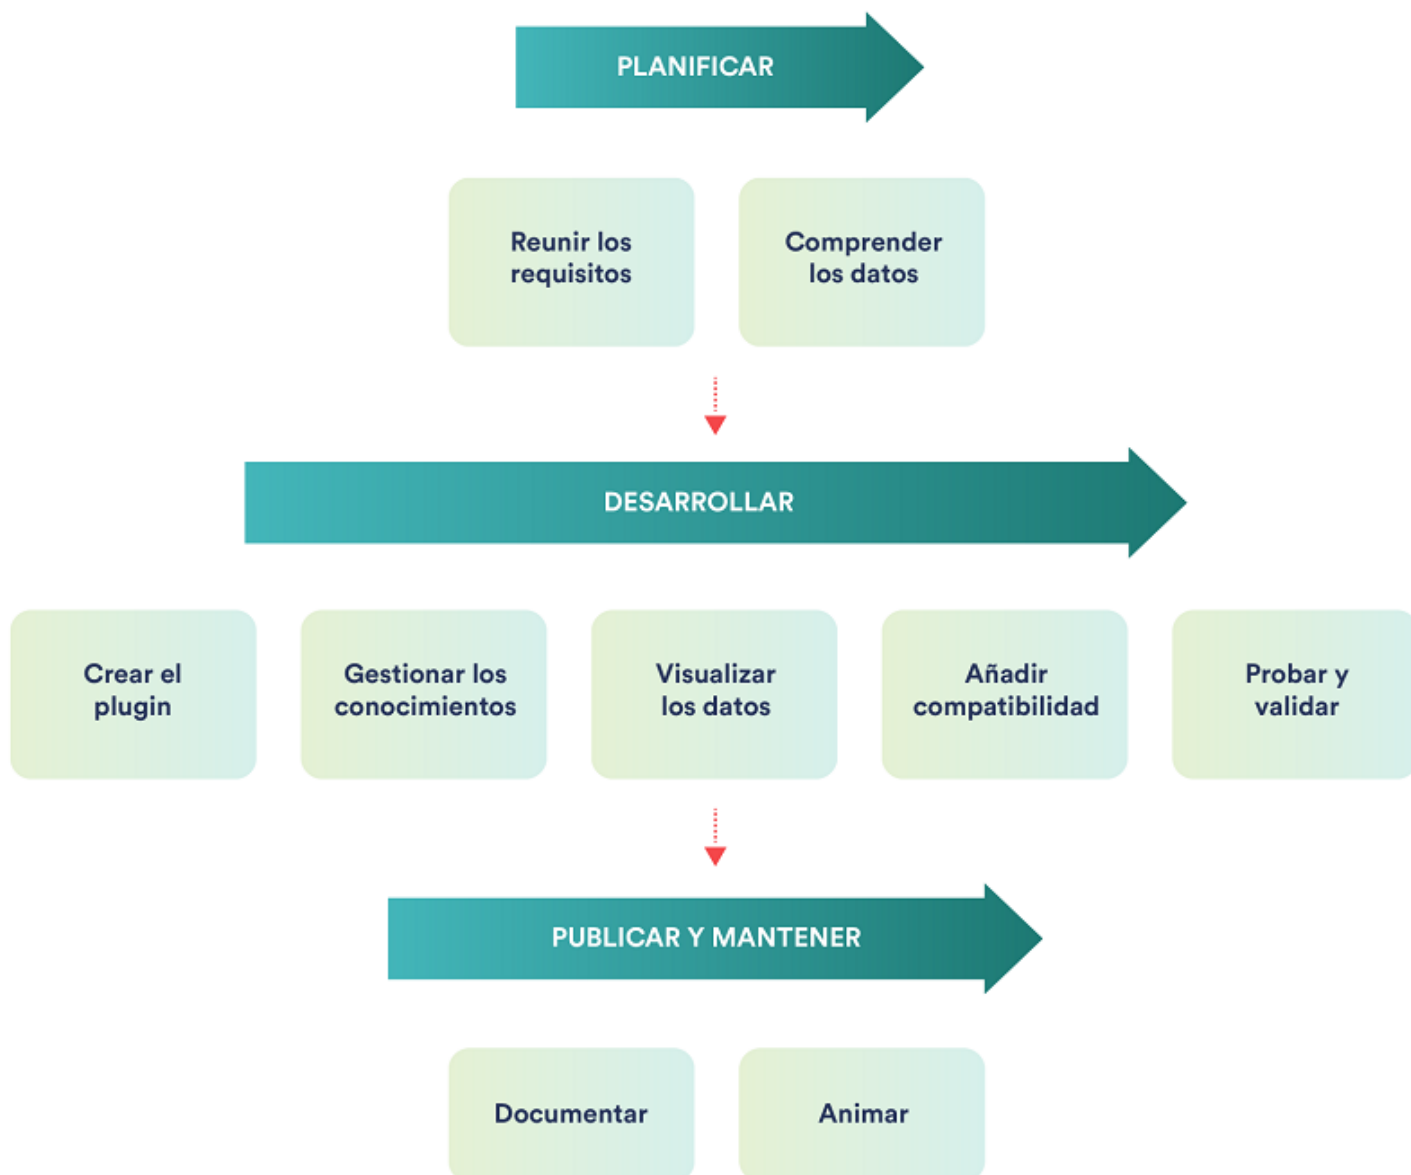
PLANIFICAR

Reunir los requisitos

Comprender los datos

DESARROLLAR

Crear el plugin

Gestionar los conocimientos

Visualizar los datos

Añadir compatibilidad

Probar y validar

PUBLICAR Y MANTENER

Documentar

Animar